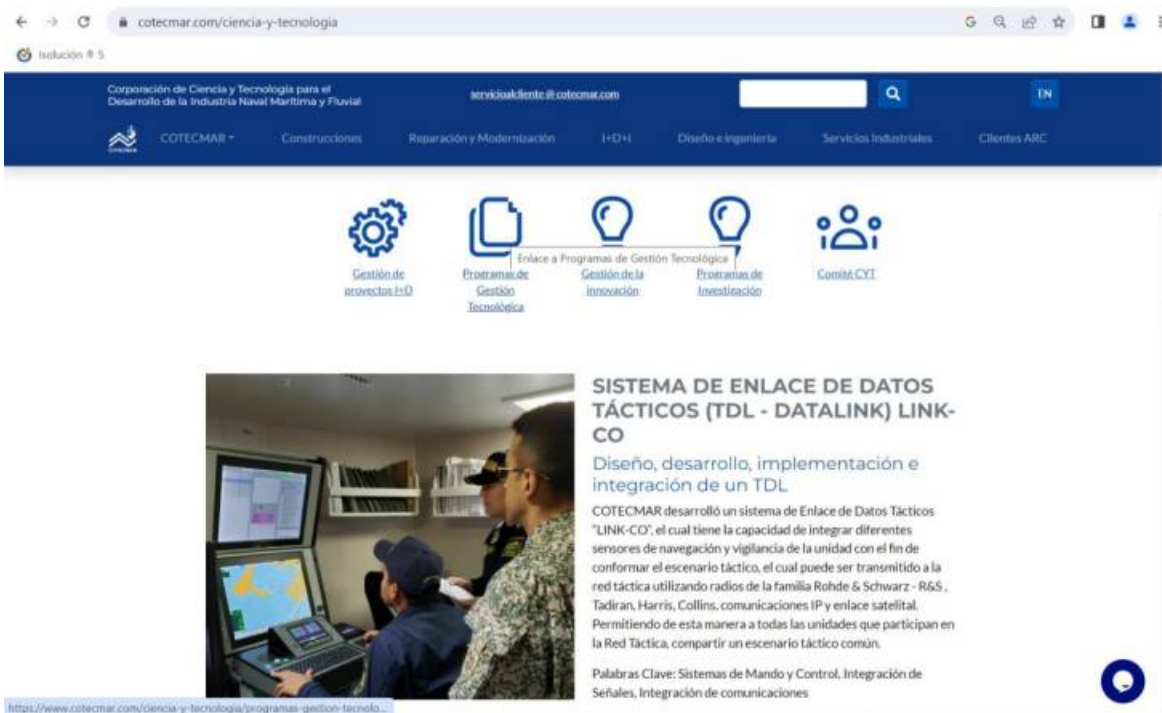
cotecmar.com/ciencia-y-tecnologia

Isolución ® 5

Corporación de Ciencia y Tecnología para el Desarrollo de la Industria Naval Marítima y Fluvial

servicioalcliente@cotecmar.com

EN

COTECMAR

COTECMAR ▾ Construcciones Reparación y Modernización I+D+i Diseño e ingeniería Servicios Industriales Clientes ARC

Gestión de proyectos I+D

Programas de Gestión Tecnológica

Enlace a Programas de Gestión Tecnológica

Gestión de la innovación

Programas de Investigación

Comité CYT

SISTEMA DE ENLACE DE DATOS TÁCTICOS (TDL - DATALINK) LINK-CO

Diseño, desarrollo, implementación e integración de un TDL

COTECMAR desarrolló un sistema de Enlace de Datos Tácticos "LINK-CO", el cual tiene la capacidad de integrar diferentes sensores de navegación y vigilancia de la unidad con el fin de conformar el escenario táctico, el cual puede ser transmitido a la red táctica utilizando radios de la familia Rohde & Schwarz - R&S , Tadiran, Harris, Collins, comunicaciones IP y enlace satelital. Permitiendo de esta manera a todas las unidades que participan en la Red Táctica, compartir un escenario táctico común.

Palabras Clave: Sistemas de Mando y Control, Integración de Señales, Integración de comunicaciones

https://www.cotecmar.com/ciencia-y-tecnologia/programas-gestion-tecnolo...